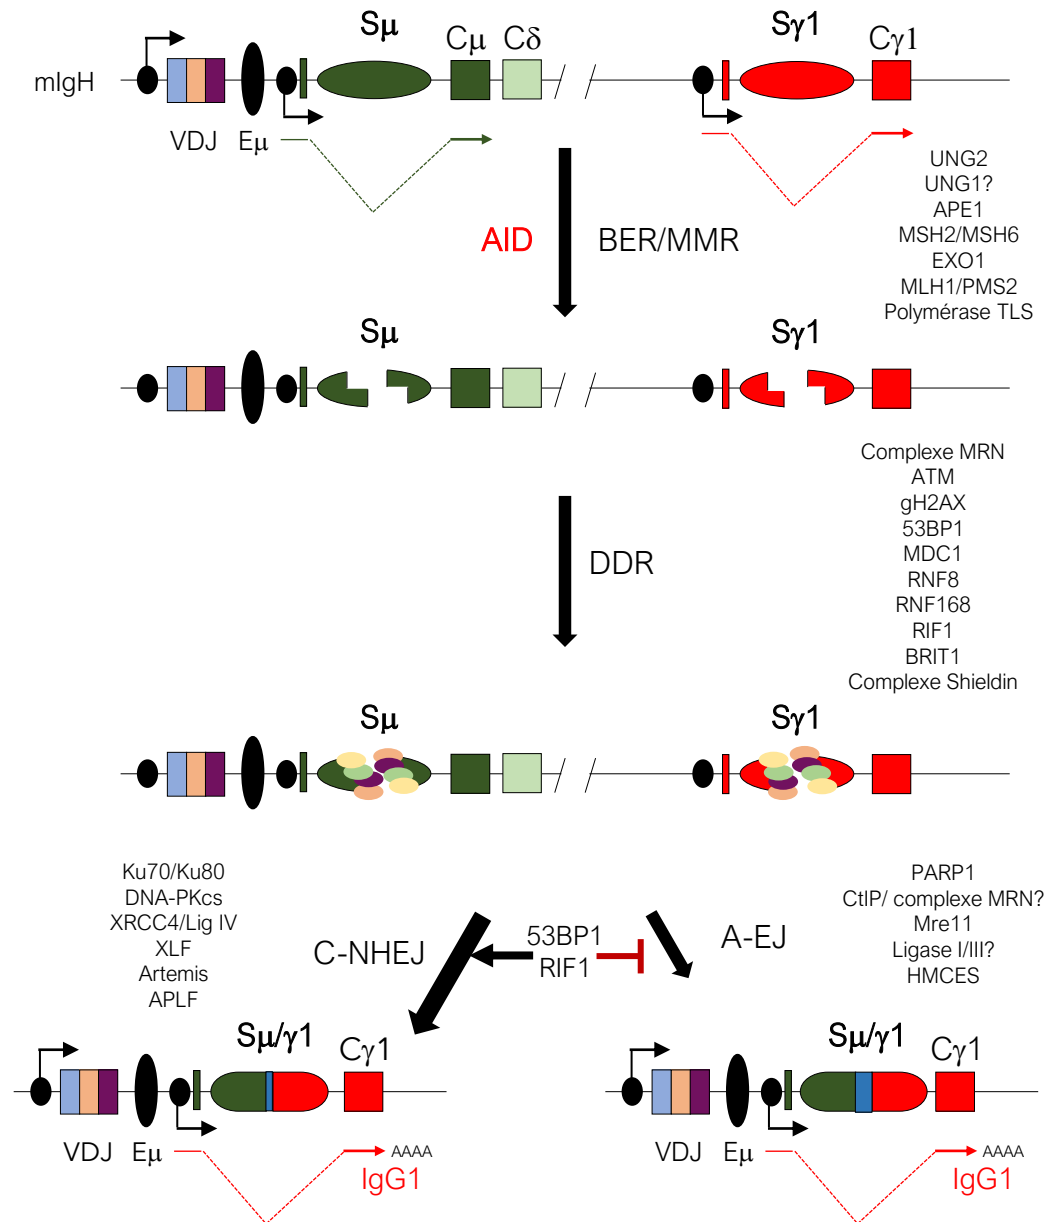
mIgH

VDJ Eμ

Sμ Cμ Cδ

Sγ1 Cγ1

AID BER/MMR

UNG2
UNG1?
APE1
MSH2/MSH6
EXO1
MLH1/PMS2
Polymérase TLS

Sμ

Sγ1

Complexe MRN
ATM
gH2AX
53BP1
MDC1
RNF8
RNF168
RIF1
BRIT1
Complexe Shieldin

DDR

Sμ

Sγ1

Ku70/Ku80
DNA-PKcs
XRCC4/Lig IV
XLF
Artemis
APLF

C-NHEJ

53BP1
RIF1

A-EJ

PARP1
CtIP/ complexe MRN?
Mre11
Ligase I/III?
HMCES

Sμ/γ1 Cγ1

VDJ Eμ

AAAA
IgG1

Sμ/γ1 Cγ1

VDJ Eμ

AAAA
IgG1